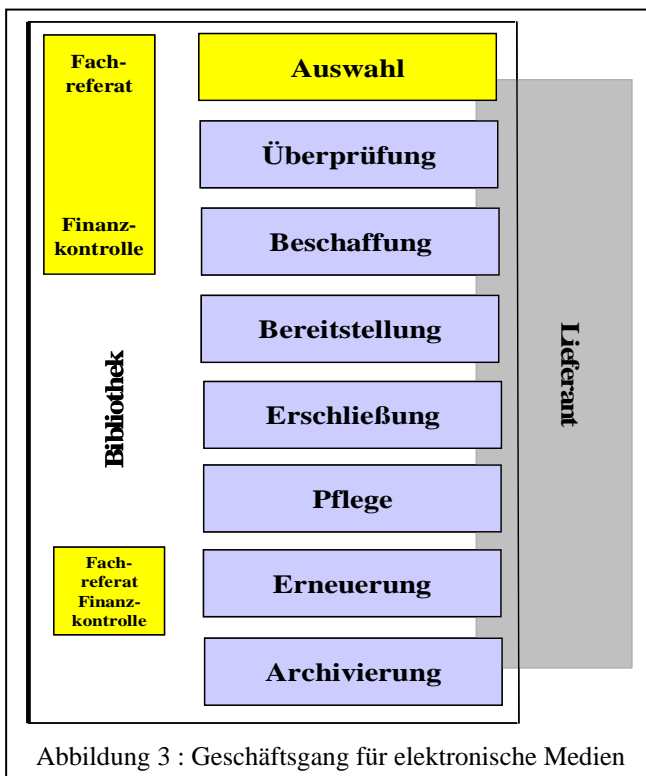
Fachreferat

Finanzkontrolle

Auswahl

Überprüfung

Beschaffung

Bereitstellung

Erschließung

Pflege

Erneuerung

Archivierung

Bibliothek

Lieferant

Fachreferat Finanzkontrolle

Abbildung 3 : Geschäftsgang für elektronische Medien